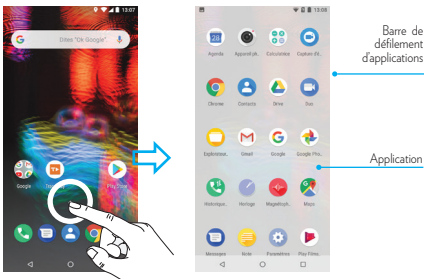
13:07

Dites "Ok Google"

Google

Play Store

13:08

Agenda

Appareil ph...

Calculatrice

Capture d'é...

Chrome

Contacts

Drive

Duo

Explorateur...

Gmail

Google

Google Pho...

Historique...

Horloge

Magnétoph...

Maps

Messages

Note

Paramètres

Play Films...

Barre de défilement d'applications

Application